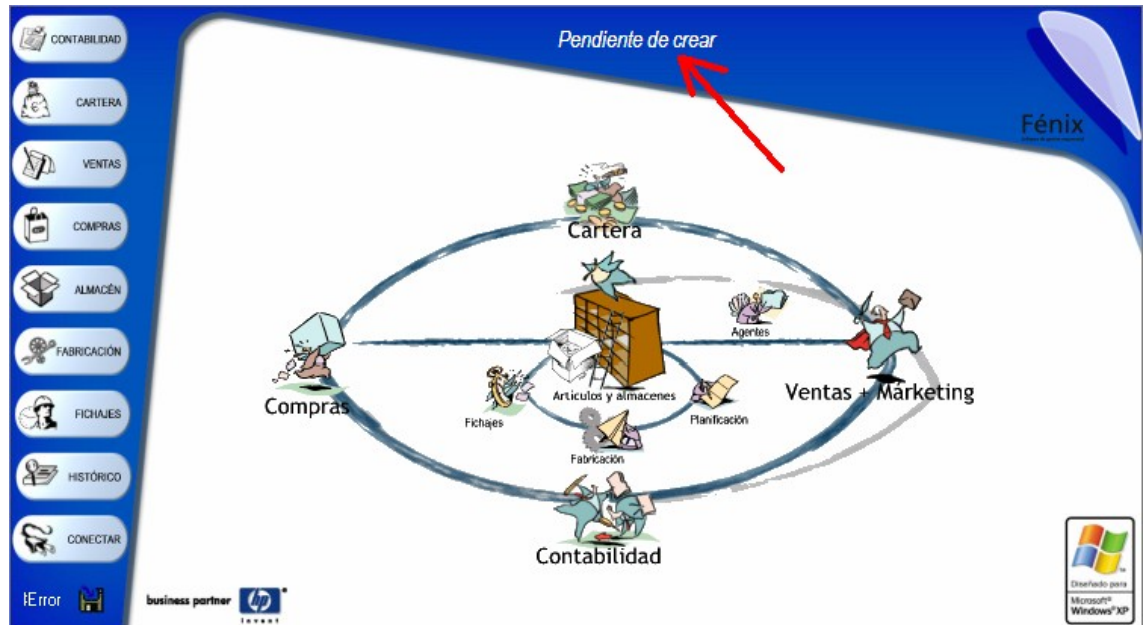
CONTABILIDAD
CARTERA
VENTAS
COMPRAS
ALMACÉN
FABRICACIÓN
FICHAJES
HISTÓRICO
CONECTAR
!Error

Pendiente de crear

Fénix

Cartera
Agentes
Compras
Artículos y almacenes
Ventas + Marketing
Fichajes
Planificación
Fabricación
Contabilidad

business partner
invent

Diseñado para
Microsoft® Windows® XP